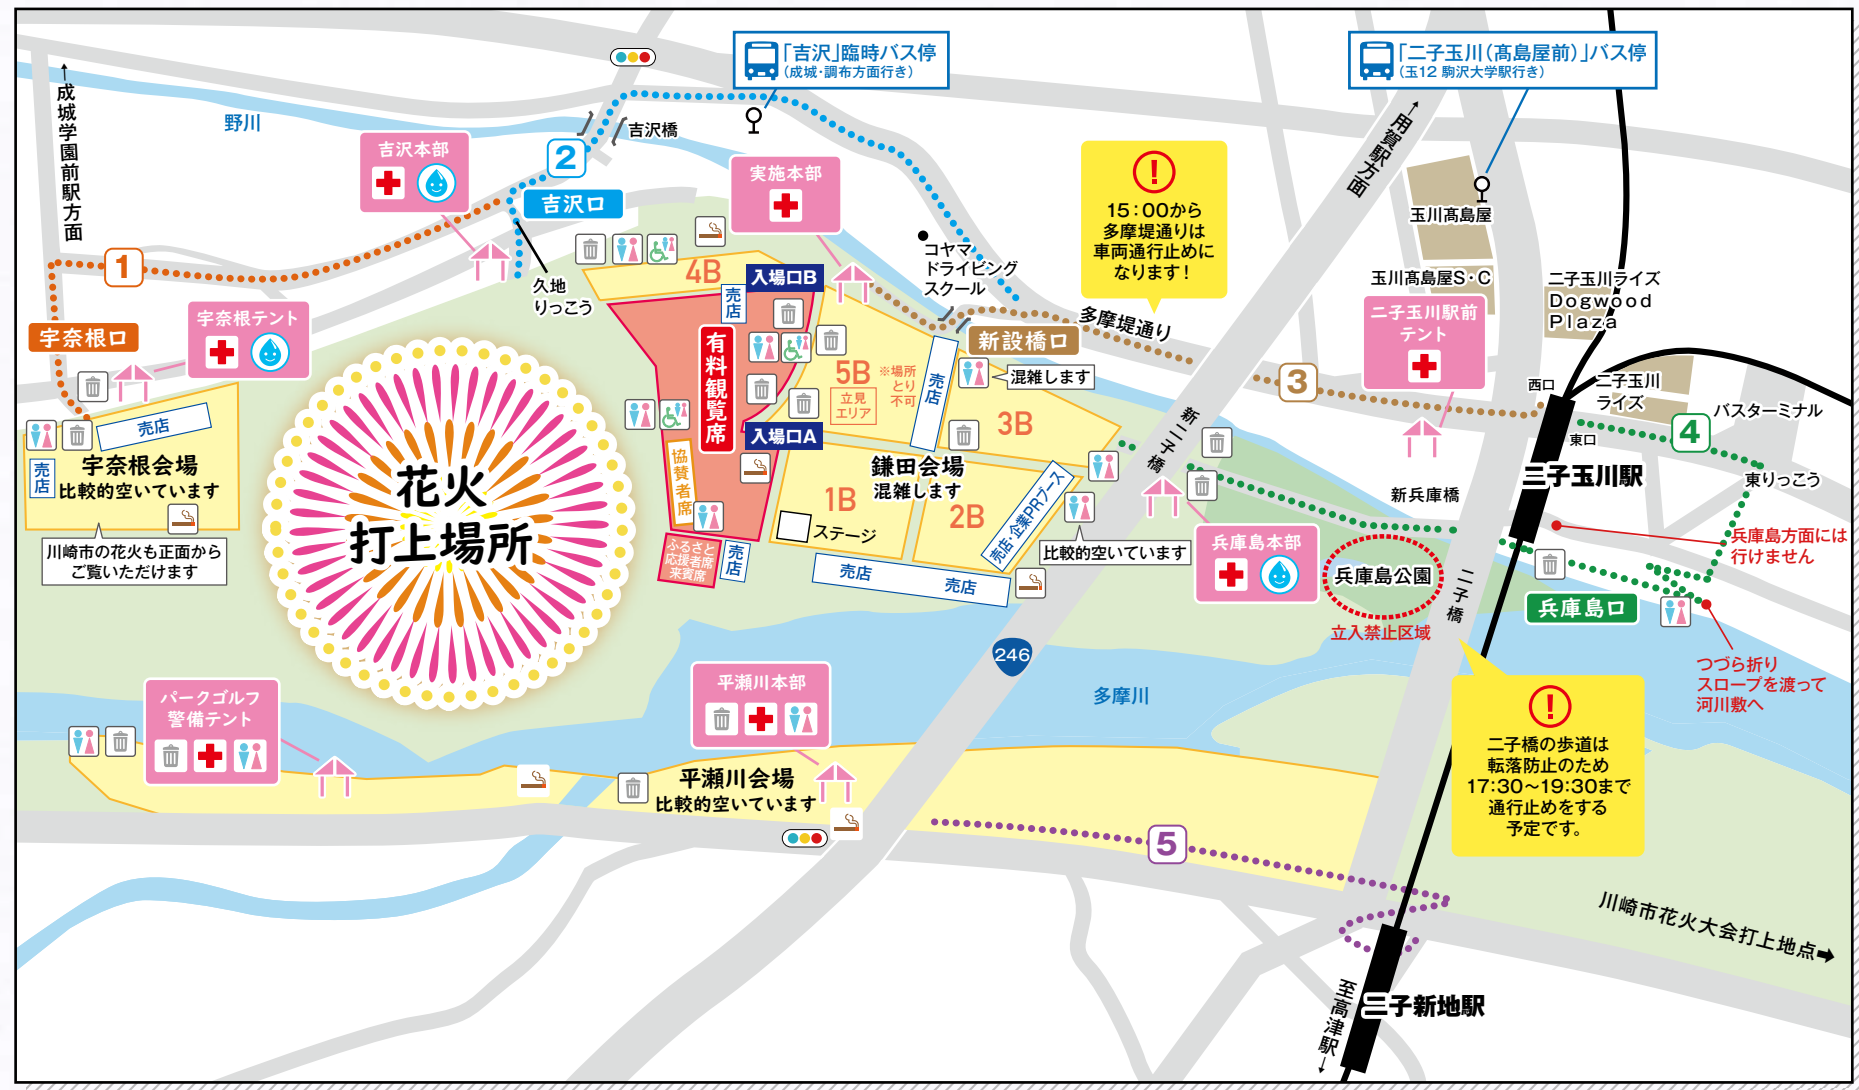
↑成城学園前駅方面

野川

吉沢本部

宇奈根口

宇奈根テント

「吉沢」臨時バス停
(成城・調布方面行き)

吉沢橋

2

吉沢口

1

久地りっこう

実施本部

4B

入場口B

売店

有料観覧席

協賛者席

ふるさと応援者席来賓席

売店

入場口A

5B

※場所とり不可

立見エリア

売店

コヤマドライビングスクール

新設橋口

混雑します

3B

鎌田会場
混雑します

1B

2B

ステージ

売店・企業PRブース

売店

売店

比較的空いています

!
15:00から多摩堤通りは車両通行止めになります!

多摩堤通り

用賀駅方面

新二子橋

「二子玉川(高島屋前)」バス停
(玉12 駒沢大学駅行き)

玉川髙島屋

玉川髙島屋S・C

二子玉川駅前テント

二子玉川ライズ Dogwood Plaza

3

西口

二子玉川ライズ

バスターミナル

4

東口

二子玉川駅

東りっこう

新兵庫橋

兵庫島本部

兵庫島公園

立入禁止区域

二子橋

兵庫島方面には行けません

兵庫島口

つづら折りスロープを渡って河川敷へ

!
二子橋の歩道は転落防止のため17:30~19:30まで通行止めをする予定です。

売店

宇奈根会場
比較的空いています

売店

川崎市の花火も正面からご覧いただけます

花火打上場所

246

多摩川

パークゴルフ警備テント

平瀬川本部

平瀬川会場
比較的空いています

5

川崎市花火大会打上地点➡

至高津駅↓

二子新地駅